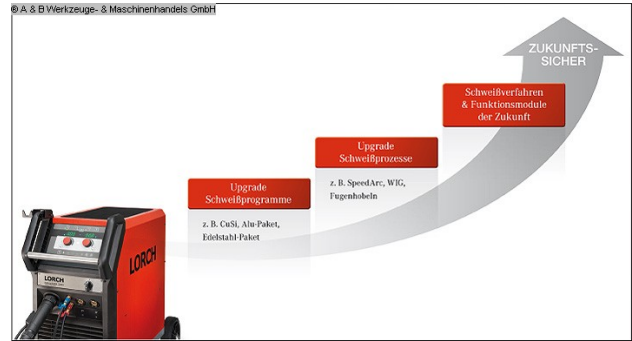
® A & B Werkzeuge- & Maschinenhandels GmbH

ZUKUNFTS-SICHER

Schweißverfahren & Funktionsmodule der Zukunft

Upgrade Schweißprozesse

z. B. SpeedArc, WIG, Fugenhobeln

Upgrade Schweißprogramme

z. B. CuSi, Alu-Paket, Edelstahl-Paket

LORCH

LORCH